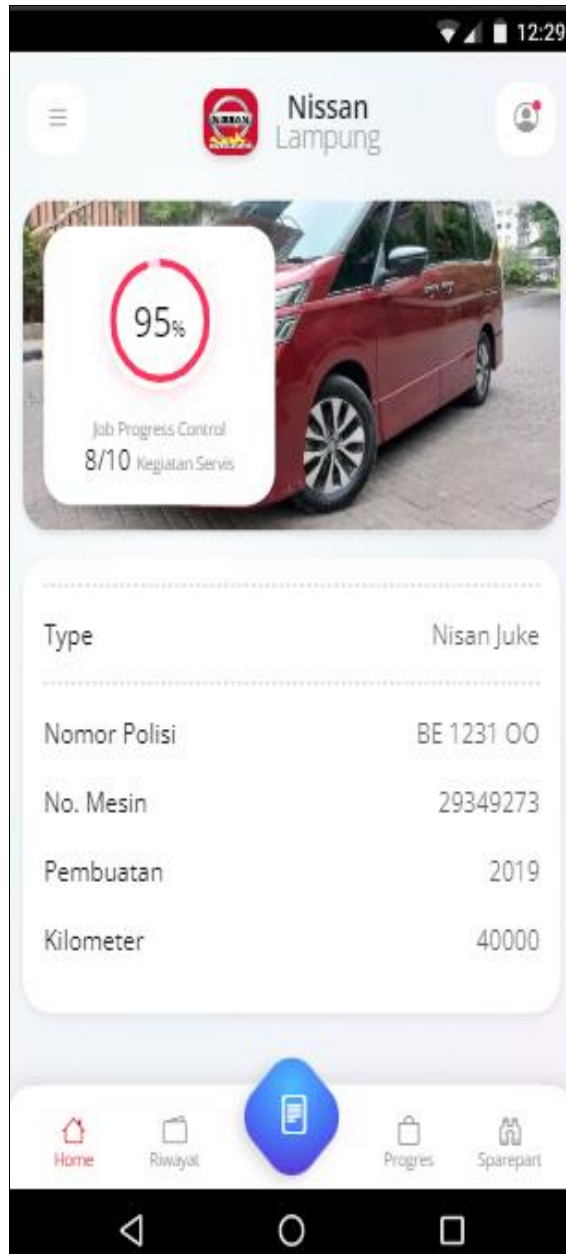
12:29

Nissan
Lampung

NISSAN

95%

Job Progress Control
8/10 Kegiatan Servis

Type Nisan Juke

Nomor Polisi BE 1231 OO

No. Mesin 29349273

Pembuatan 2019

Kilometer 40000

Home Riwayat Progres Sparepart